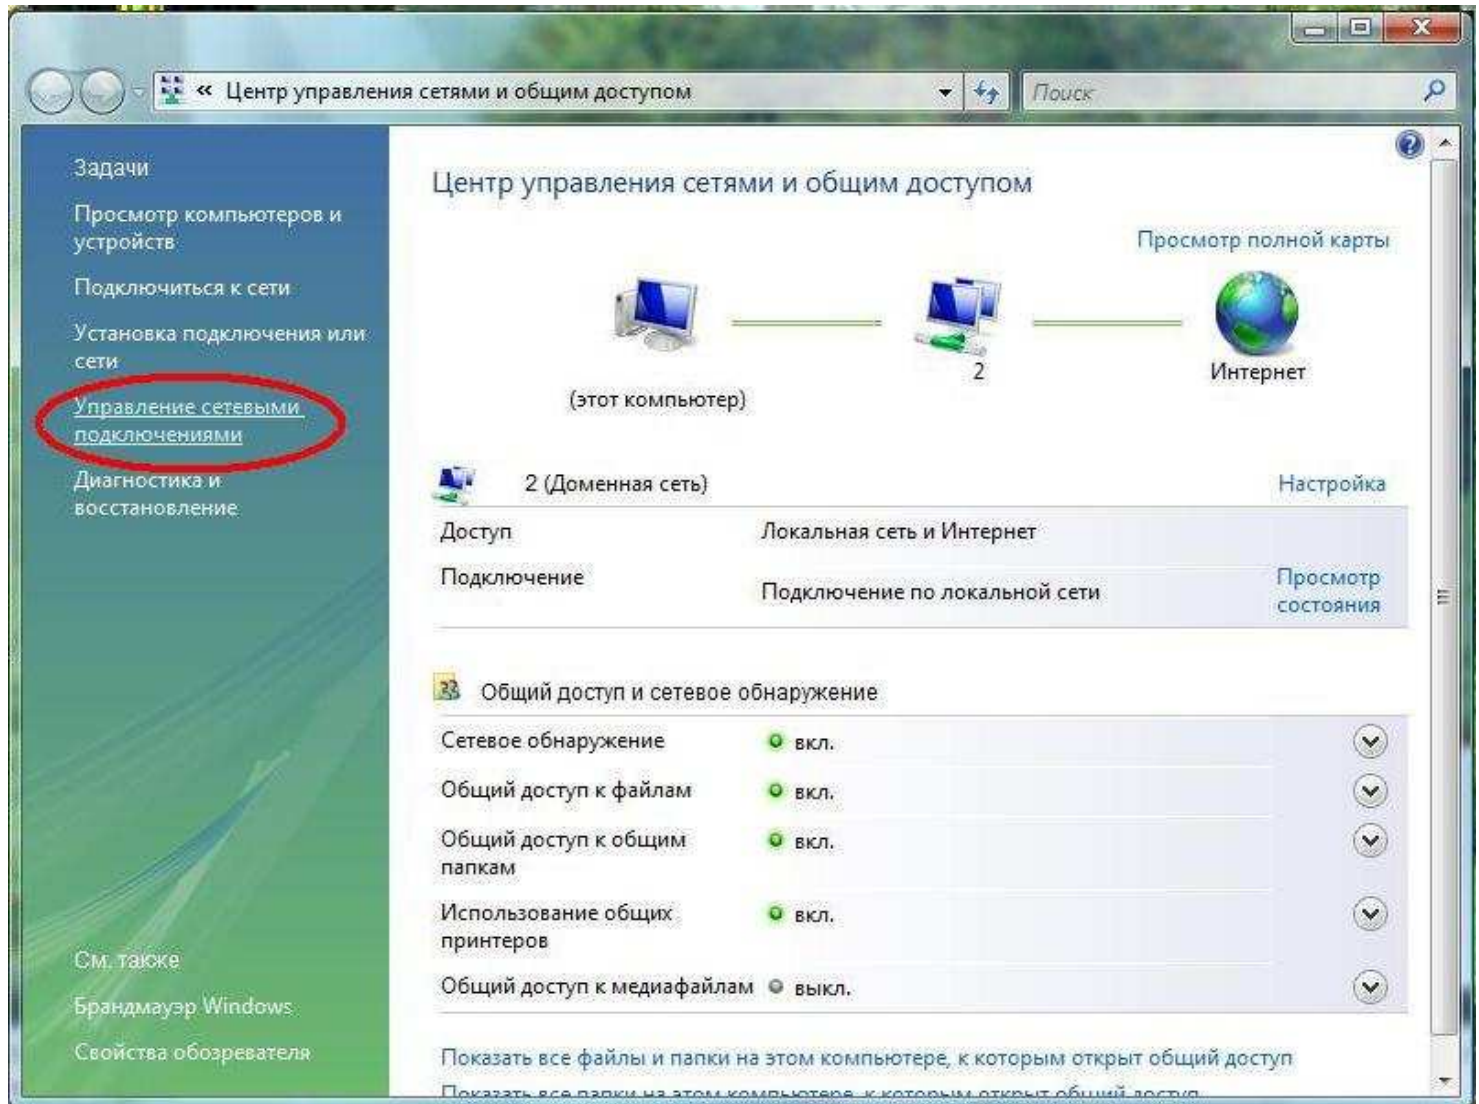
« Центр управления сетями и общим доступом

Поиск

Задачи

Просмотр компьютеров и устройств

Подключиться к сети

Установка подключения или сети

Управление сетевыми подключениями

Диагностика и восстановление

См. также

Брандмауэр Windows

Свойства обозревателя

Центр управления сетями и общим доступом

Просмотр полной карты

(этот компьютер)

2

Интернет

2 (Доменная сеть)

Настройка

| | | |
|---|---|---|
| Доступ | Локальная сеть и Интернет | |
| Подключение | Подключение по локальной сети | Просмотр состояния |

Общий доступ и сетевое обнаружение

| | |
|---|---|
| Сетевое обнаружение | вкл. |
| Общий доступ к файлам | вкл. |
| Общий доступ к общим папкам | вкл. |
| Использование общих принтеров | вкл. |
| Общий доступ к медиафайлам | выкл. |

Показать все файлы и папки на этом компьютере, к которым открыт общий доступ

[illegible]